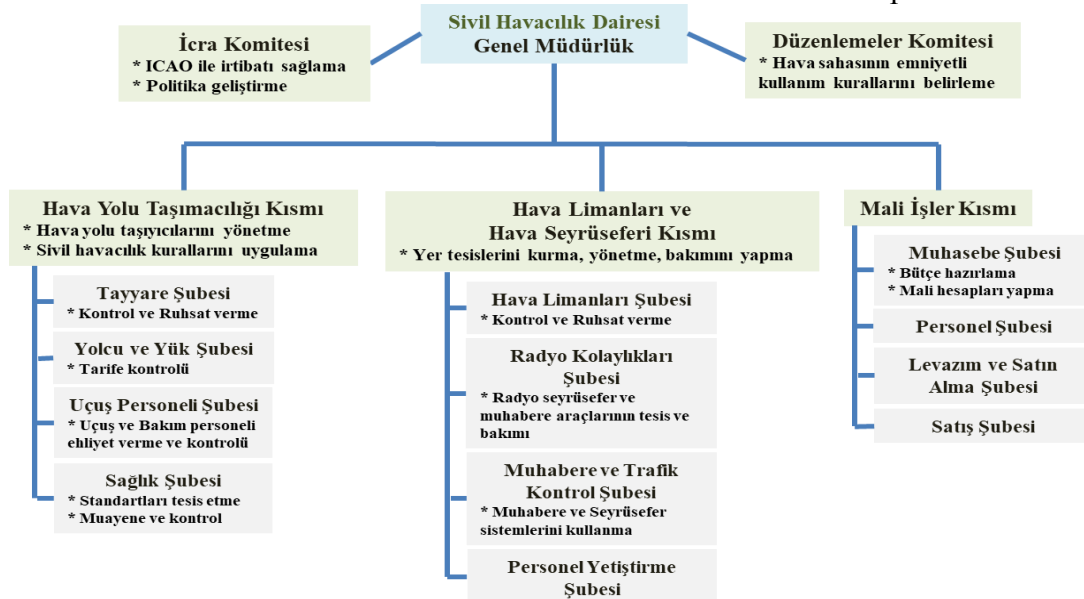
Sivil Havacılık Dairesi
Genel Müdürlük

İcra Komitesi
* ICAO ile irtibatı sağlama
* Politika geliştirme

Düzenlemeler Komitesi
* Hava sahasının emniyetli kullanım kurallarını belirleme

Hava Yolu Taşımacılığı Kısmı
* Hava yolu taşıyıcılarını yönetme
* Sivil havacılık kurallarını uygulama

Tayyare Şubesi
* Kontrol ve Ruhsat verme

Yolcu ve Yük Şubesi
* Tarife kontrolü

Uçuş Personeli Şubesi
* Uçuş ve Bakım personeli ehliyet verme ve kontrolü

Sağlık Şubesi
* Standartları tesis etme
* Muayene ve kontrol

Hava Limanları ve
Hava Seyrüseferi Kısmı
* Yer tesislerini kurma, yönetme, bakımını yapma

Hava Limanları Şubesi
* Kontrol ve Ruhsat verme

Radyo Kolaylıkları Şubesi
* Radyo seyrüsefer ve muhabere araçlarının tesis ve bakımı

Muhabere ve Trafik Kontrol Şubesi
* Muhabere ve Seyrüsefer sistemlerini kullanma

Personel Yetiştirme Şubesi

Mali İşler Kısmı

Muhasebe Şubesi
* Bütçe hazırlama
* Mali hesapları yapma

Personel Şubesi

Levazım ve Satın Alma Şubesi

Satış Şubesi